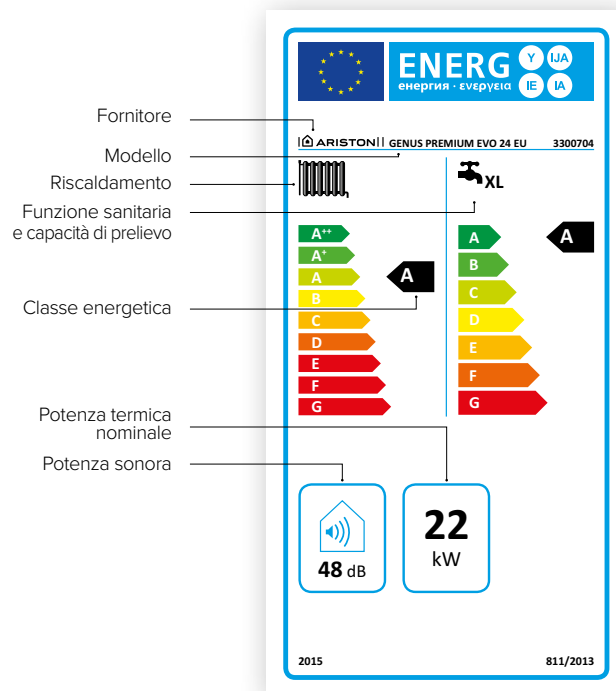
ENERG
енергия · ενεργεια

Y IJA
IE IA

Fornitore
Modello
Riscaldamento
Funzione sanitaria e capacità di prelievo
Classe energetica
Potenza termica nominale
Potenza sonora

ARISTON GENUS PREMIUM EVO 24 EU 3300704

XL

A$^{++}$
A$^{+}$
A
B
C
D
E
F
G

A

A
B
C
D
E
F
G

A

48 dB

22
kW

2015
811/2013